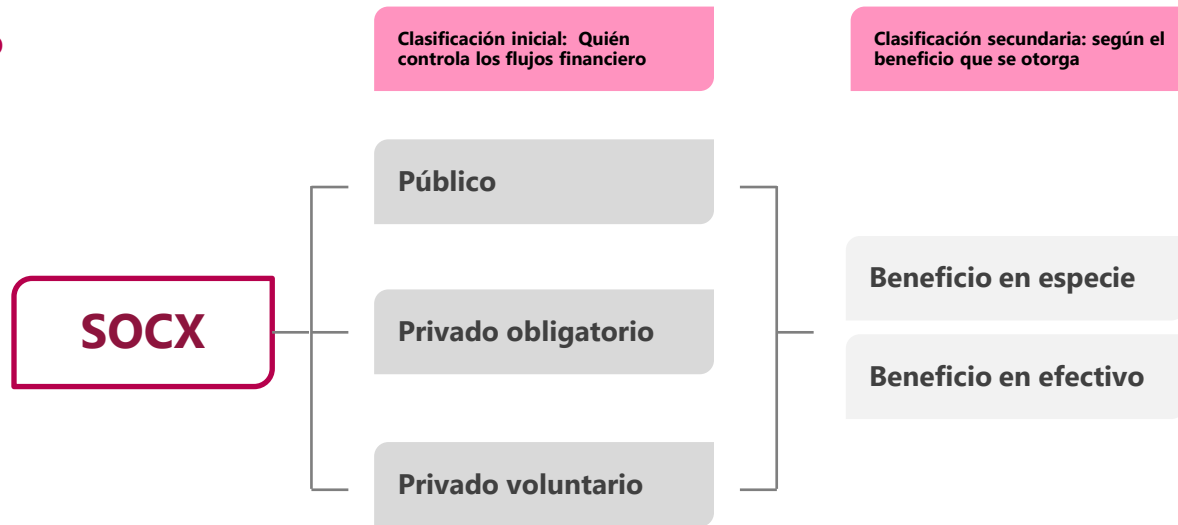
Clasificación inicial: Quién controla los flujos financiero

Clasificación secundaria: según el beneficio que se otorga

SOCX

Público

Privado obligatorio

Privado voluntario

Beneficio en especie

Beneficio en efectivo